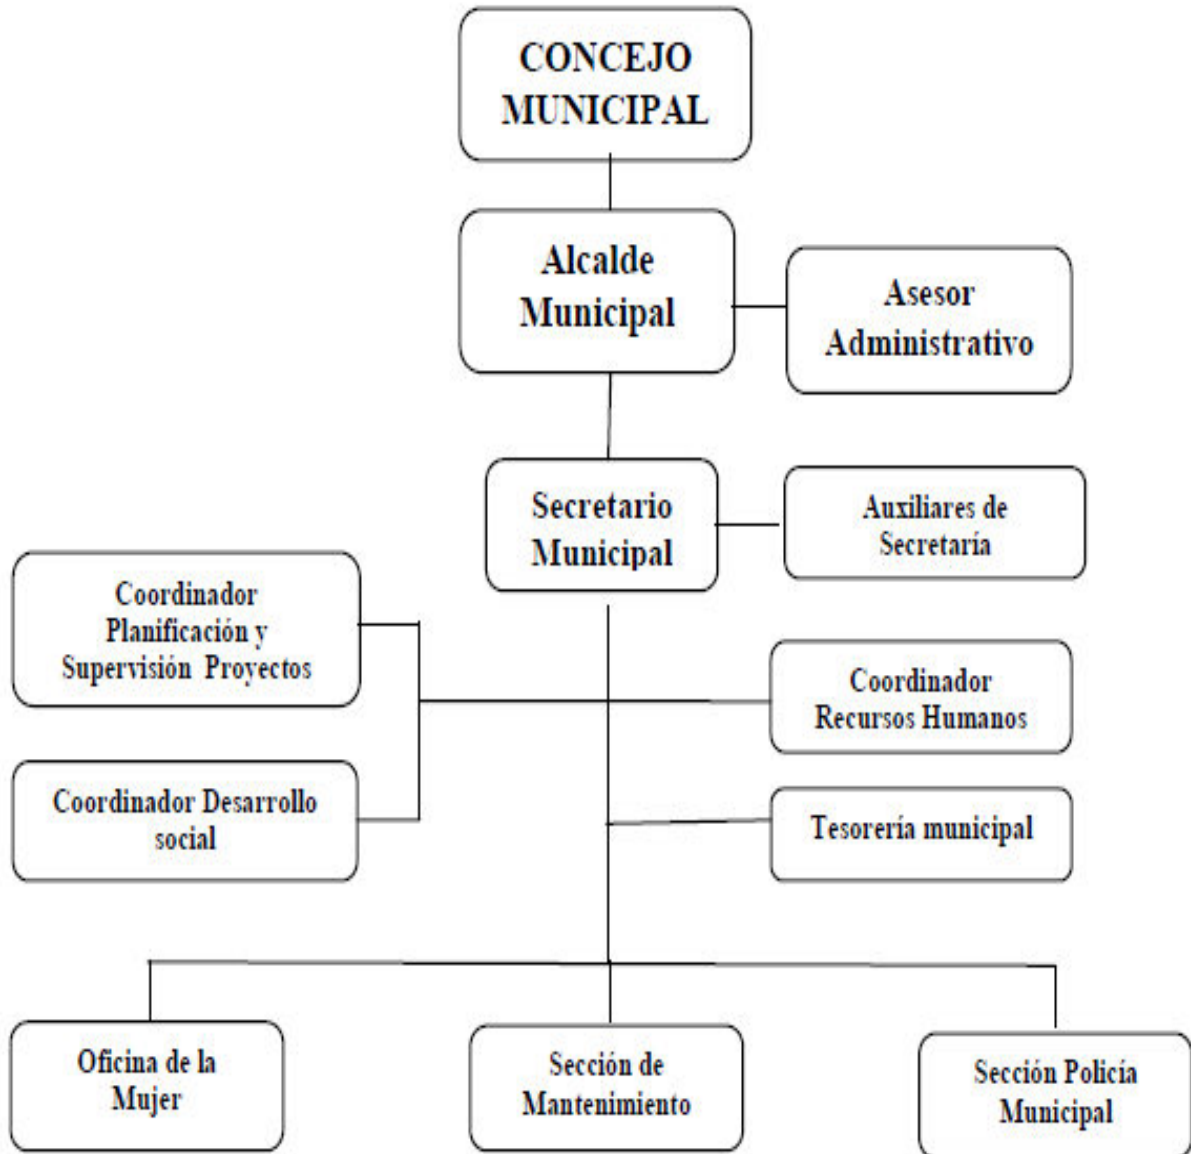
CONCEJO MUNICIPAL

Alcalde Municipal

Asesor Administrativo

Secretario Municipal

Auxiliares de Secretaría

Coordinador Planificación y Supervisión Proyectos

Coordinador Recursos Humanos

Coordinador Desarrollo social

Tesorería municipal

Oficina de la Mujer

Sección de Mantenimiento

Sección Policía Municipal